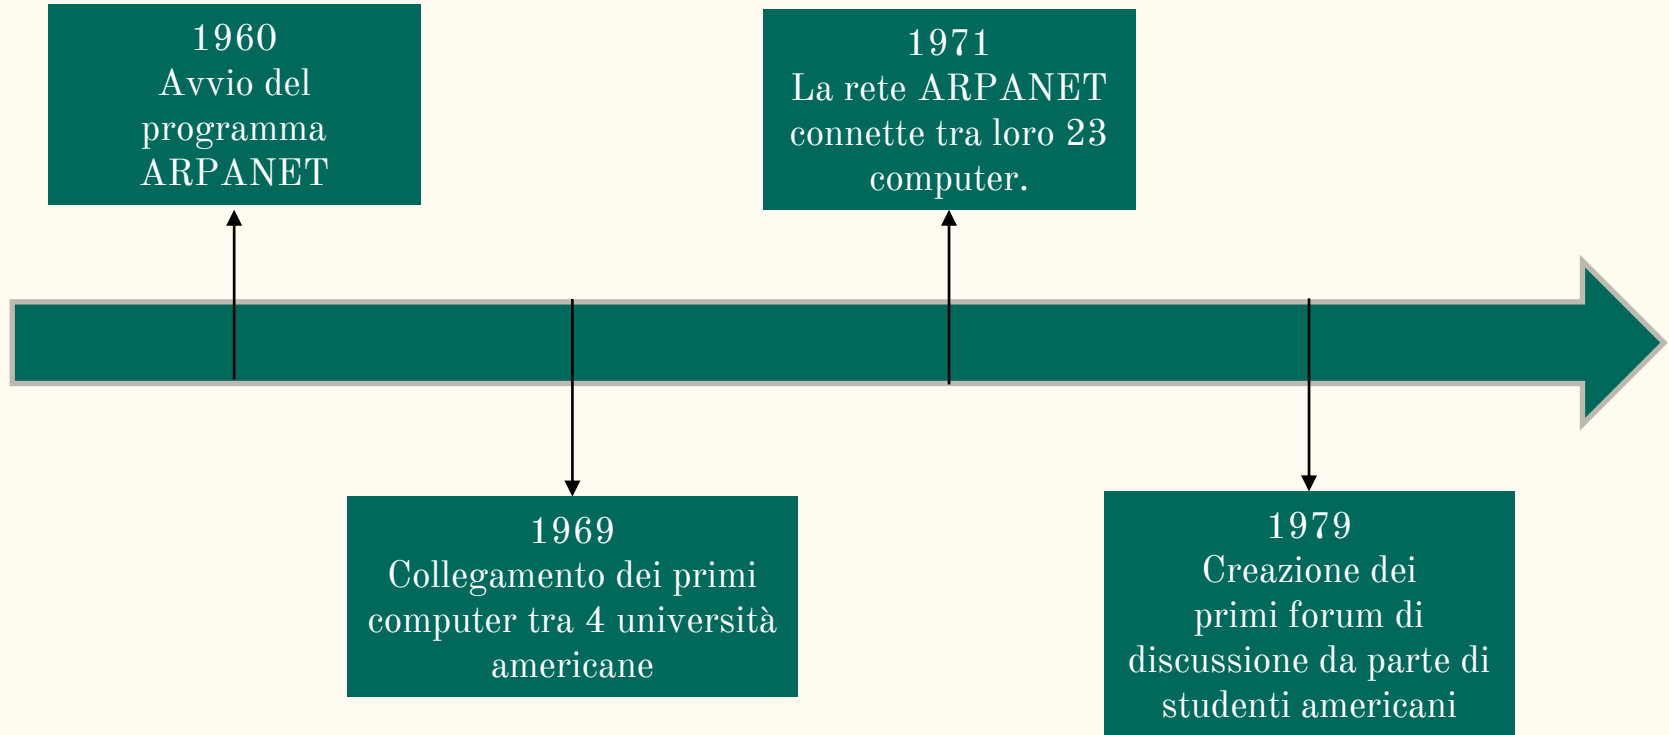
1960
Avvio del programma ARPANET

1969
Collegamento dei primi computer tra 4 università americane

1971
La rete ARPANET connette tra loro 23 computer.

1979
Creazione dei primi forum di discussione da parte di studenti americani